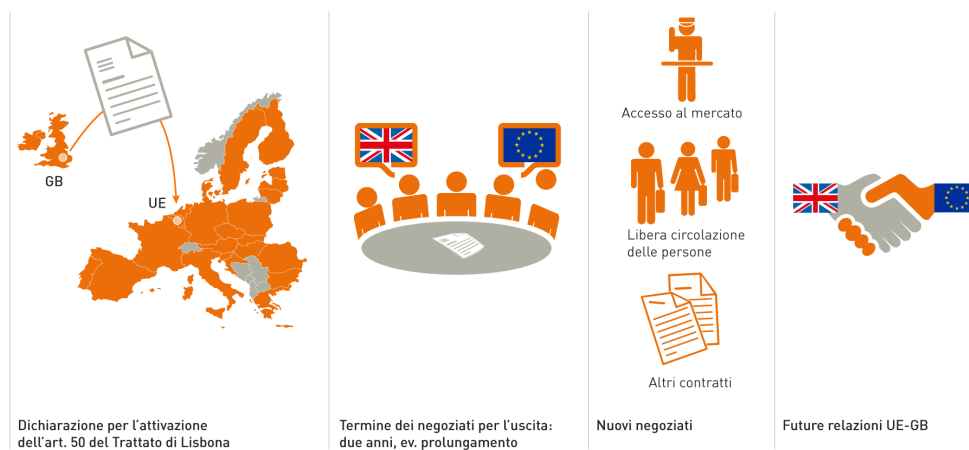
GB

UE

Dichiarazione per l'attivazione dell'art. 50 del Trattato di Lisbona

Termine dei negoziati per l'uscita: due anni, ev. prolungamento

Accesso al mercato

Libera circolazione delle persone

Altri contratti

Nuovi negoziati

Future relazioni UE-GB